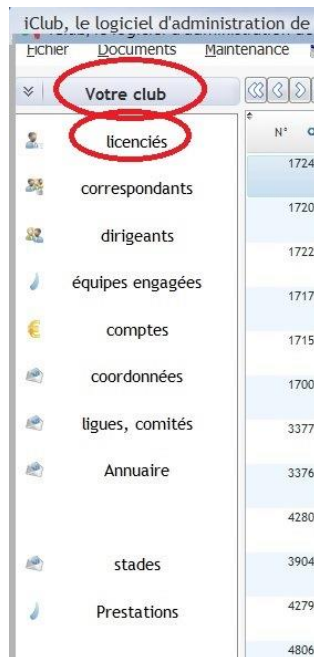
iClub, le logiciel d'administration de

Fichier Documents Maintenance

Votre club

licenciés

correspondants

dirigeants

équipes engagées

comptes

coordonnées

ligues, comités

Annuaire

stades

Prestations

N°

1724

1720

1722

1717

1715

1700

3377

3376

4280

3904

4279

4806